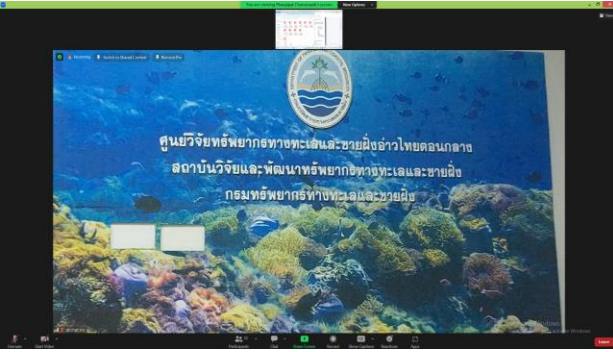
You are viewing Phraput (Terminal)'s screen

View Options

ศูนย์วิจัยทรัพยากรทางทะเลและชายฝั่งอ่าวไทยตอนกลาง
สถาบันวิจัยและพัฒนาทรัพยากรทางทะเลและชายฝั่ง
กรมทรัพยากรทางทะเลและชายฝั่ง

Unmute
Start Video
Participants
Chat
Share Screen
Record
Show Captions
Reactions
Apps
Leave